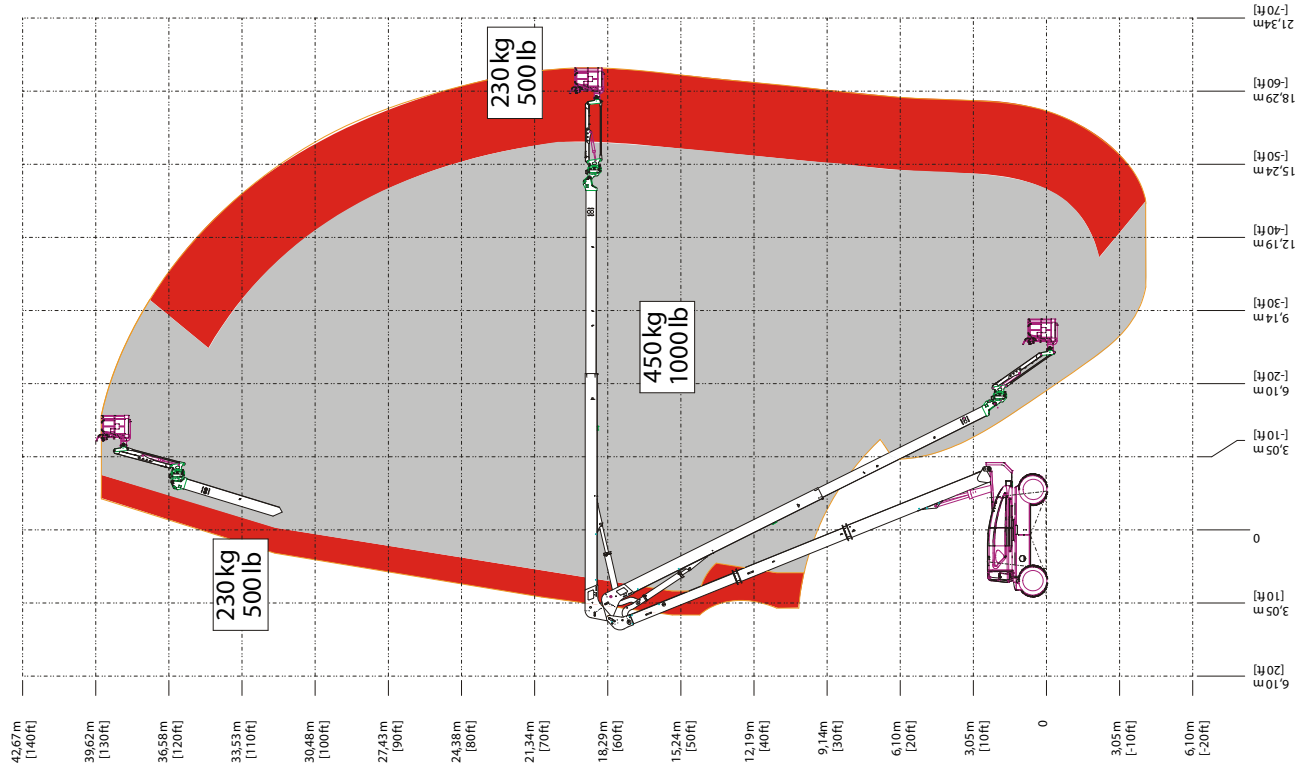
230 kg
500 lb

450 kg
1000 lb

230 kg
500 lb

21,34m
[-70ft]
18,29 m
[-60ft]
15,24 m
[-50ft]
12,19 m
[-40ft]
9,14 m
[-30ft]
6,10 m
[-20ft]
3,05 m
[-10ft]
0
3,05 m
[10ft]
6,10 m
[20ft]

42,67 m
[140ft]
39,62 m
[130ft]
36,58 m
[120ft]
33,53 m
[110ft]
30,48 m
[100ft]
27,43 m
[90ft]
24,38 m
[80ft]
21,34 m
[70ft]
18,29 m
[60ft]
15,24 m
[50ft]
12,19 m
[40ft]
9,14 m
[30ft]
6,10 m
[20ft]
3,05 m
[10ft]
0
3,05 m
[-10ft]
6,10 m
[-20ft]